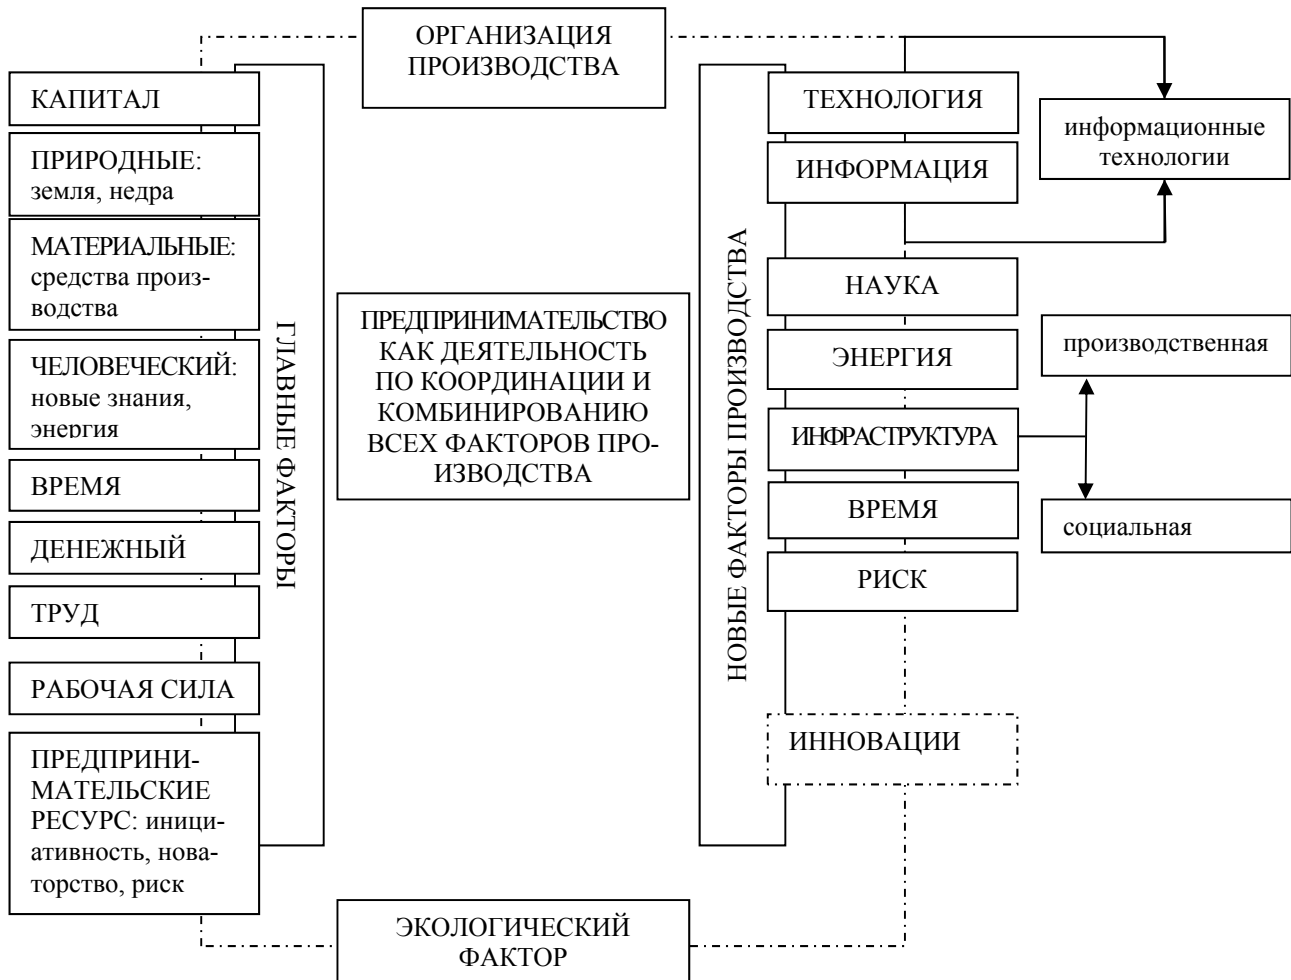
ОРГАНИЗАЦИЯ ПРОИЗВОДСТВА

КАПИТАЛ

ПРИРОДНЫЕ: земля, недра

МАТЕРИАЛЬНЫЕ: средства производства

ЧЕЛОВЕЧЕСКИЙ: новые знания, энергия

ВРЕМЯ

ДЕНЕЖНЫЙ

ТРУД

РАБОЧАЯ СИЛА

ПРЕДПРИНИМАТЕЛЬСКИЕ РЕСУРС: инициативность, новаторство, риск

ГЛАВНЫЕ ФАКТОРЫ

ПРЕДПРИНИМАТЕЛЬСТВО КАК ДЕЯТЕЛЬНОСТЬ ПО КООРДИНАЦИИ И КОМБИНИРОВАНИЮ ВСЕХ ФАКТОРОВ ПРОИЗВОДСТВА

НОВЫЕ ФАКТОРЫ ПРОИЗВОДСТВА

ТЕХНОЛОГИЯ

ИНФОРМАЦИЯ

информационные технологии

НАУКА

ЭНЕРГИЯ

ИНФРАСТРУКТУРА

производственная

социальная

ВРЕМЯ

РИСК

ИННОВАЦИИ

ЭКОЛОГИЧЕСКИЙ ФАКТОР